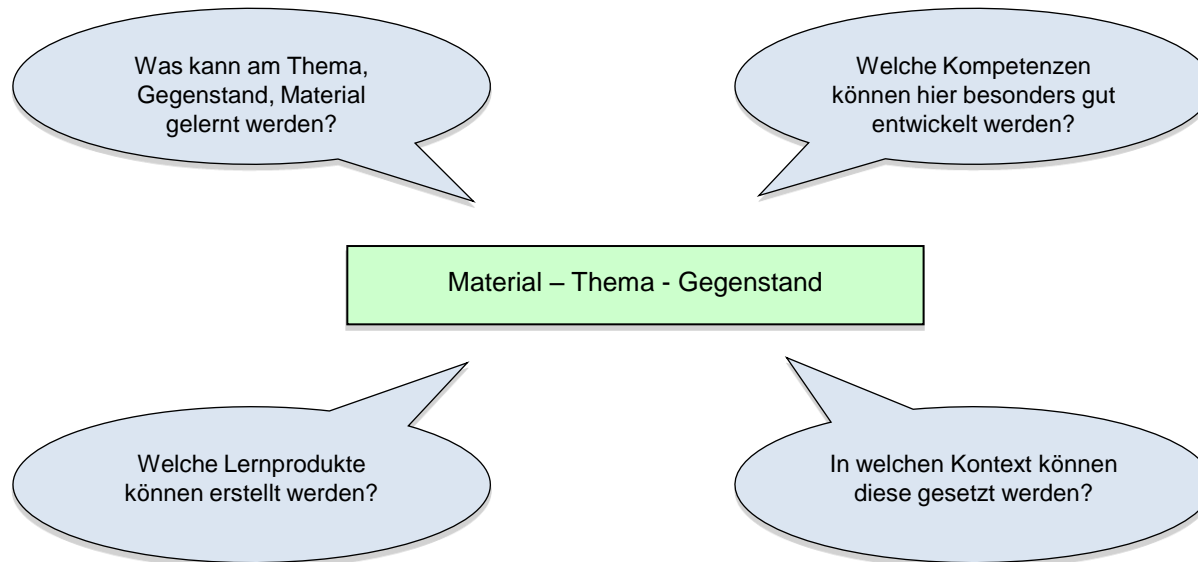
Was kann am Thema, Gegenstand, Material gelernt werden?

Welche Kompetenzen können hier besonders gut entwickelt werden?

Material – Thema - Gegenstand

Welche Lernprodukte können erstellt werden?

In welchen Kontext können diese gesetzt werden?